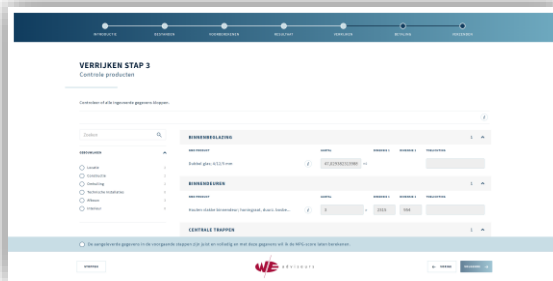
INTRODUCTIE BESTANDEN VOORBEREIDEN RESULTAAT VERRIJKEN BETALING VERZENDEN

VERRIJKEN STAP 3
Controle producten

Controleer of alle ingevoerde gegevens kloppen.

Zoeken

CATEGORIEËN

Locatie
Constructie
Omhulling
Technische installaties
Afbouw
Interieur

BINNENBEGLAZING

Dubbel glas: 4/12/4 mm

47.21934321(088) m2

BINNENDEUREN

Houten stalen binnendeur, hardingsel, draai, breedte...

3

2315

930

CENTRALE TRAPPEN

De aangeleverde gegevens in de voorgaande stappen zijn juist en volledig en met deze gegevens wil ik de MPG score laten berekenen.

OPSLAAN

W/E adviseurs

VORIGE

VOLGENDE